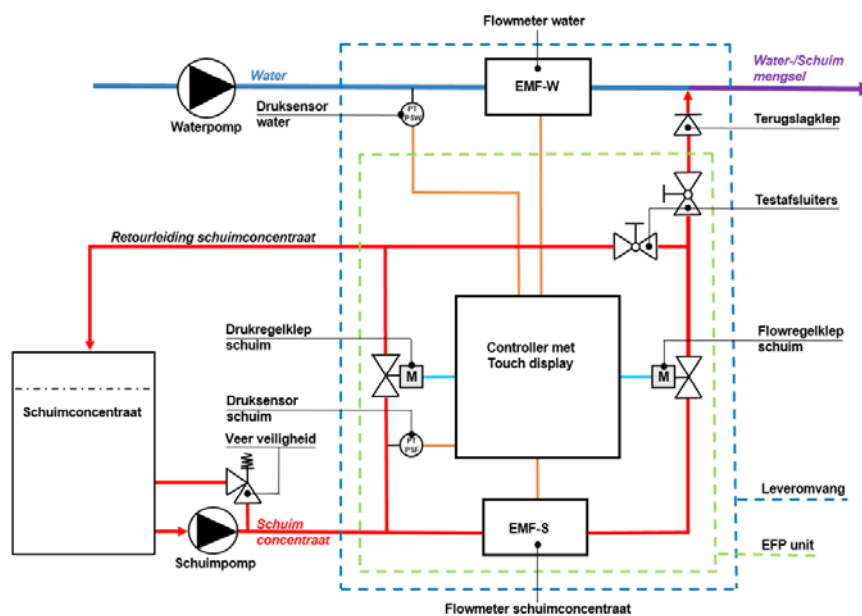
Flowmeter water

Water

EMF-W

Water-/Schuim mengsel

Waterpomp

Druksensor water

PT PSW

Terugslagklep

Testafsluiters

Retourleiding schuimconcentraat

Drukregelklep schuim

M

Controller met Touch display

Flowregelklep schuim

M

Schuimconcentraat

Druksensor schuim

PT PSF

Veer veiligheid

Leveromvang

Schuim concentraat

EMF-S

Schuimpomp

EFP unit

Flowmeter schuimconcentraat